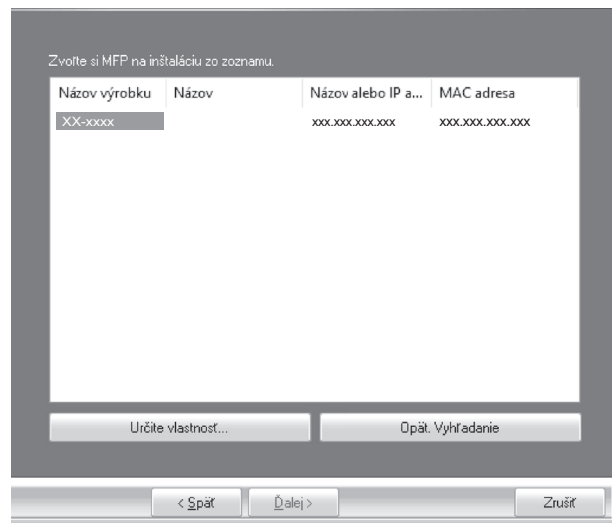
Zvoľte si MFP na inštaláciu zo zoznamu.

| Názov výrobku | Názov | Názov alebo IP a... | MAC adresa |
|---|---|---|---|
| XX-xxxx | | xxx.xxx.xxx.xxx | xxx.xxx.xxx.xxx |

Určite vlastnosť...

Opät. Vyhľadanie

< Späť

Ďalej >

Zrušiť